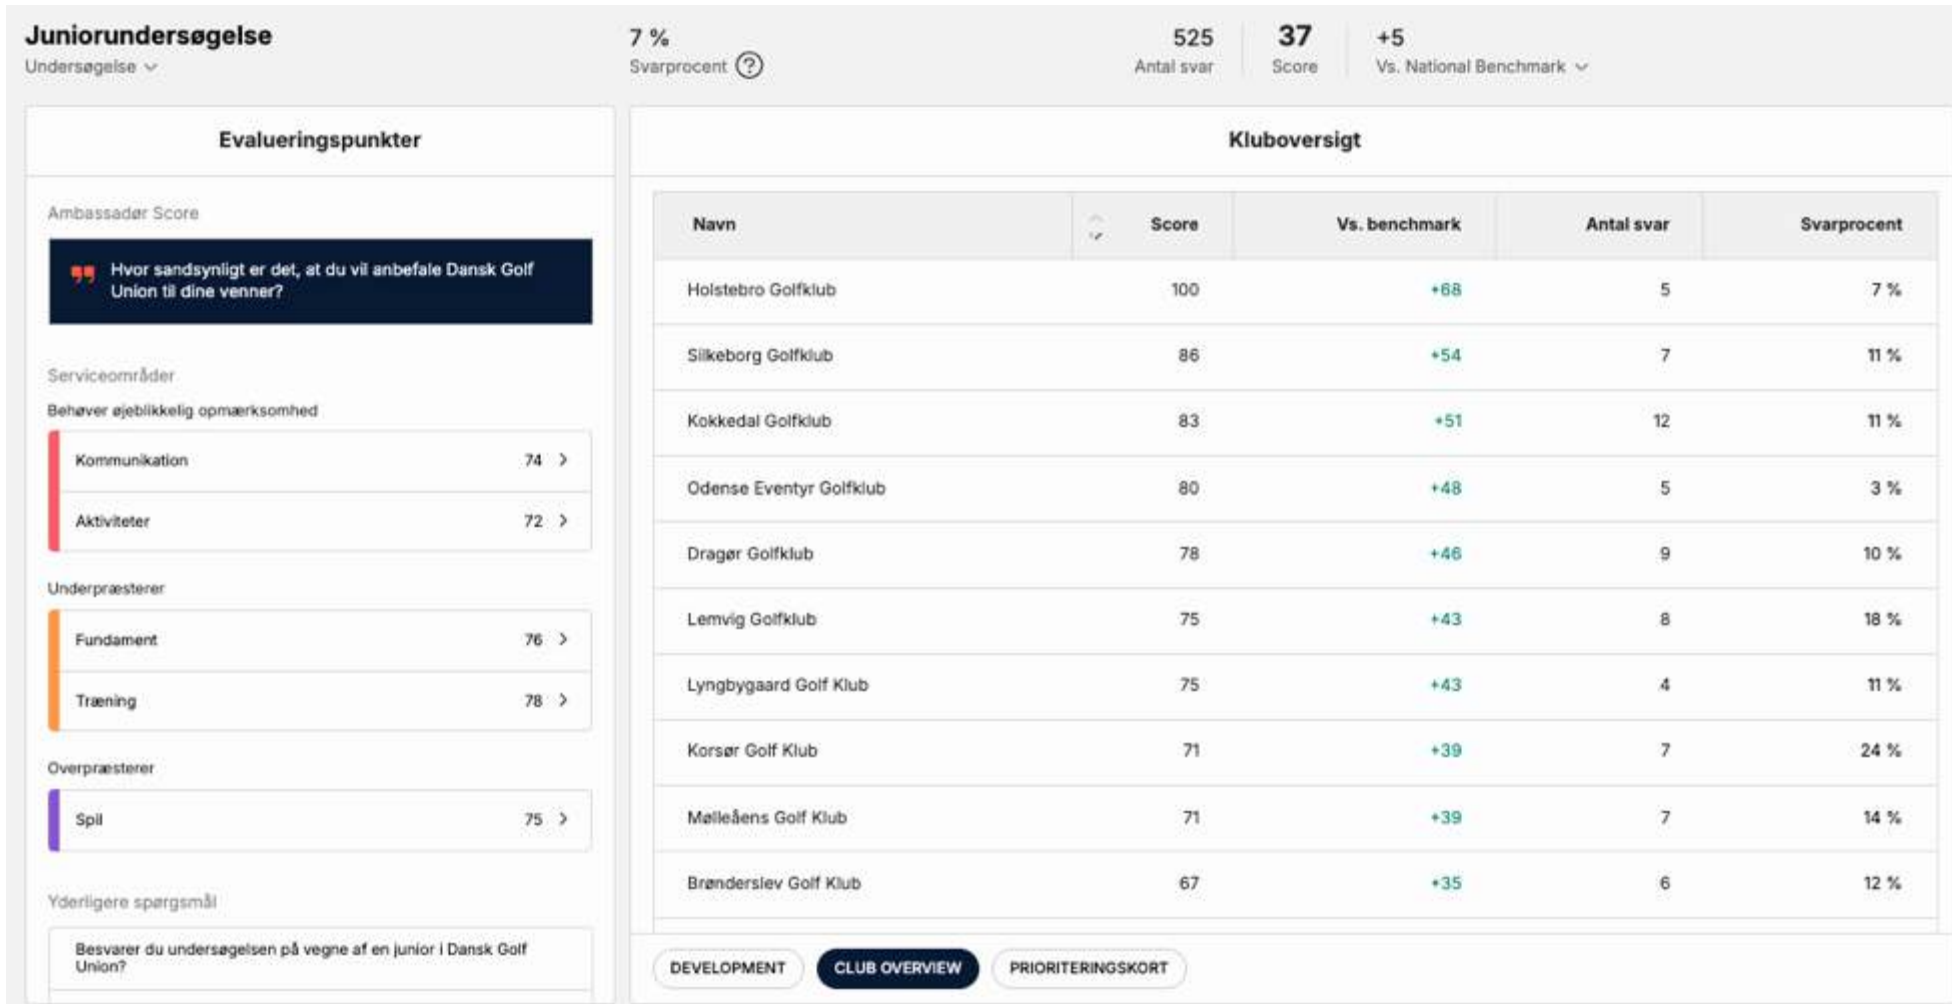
Juniorundersøgelse
Undersøgelse

7 %
Svarprocent

525
Antal svar

37
Score

+5
Vs. National Benchmark

Evalueringspunkter

Ambassadør Score

Hvor sandsynligt er det, at du vil anbefale Dansk Golf Union til dine venner?

Serviceområder

Behøver øjeblikkelig opmærksomhed

Kommunikation 74

Aktiviteter 72

Underpræsterer

Fundament 76

Træning 78

Overpræsterer

Spil 75

Yderligere spørgsmål

Besvarer du undersøgelsen på vegne af en junior i Dansk Golf Union?

Kluboversigt

| Navn | Score | Vs. benchmark | Antal svar | Svarprocent |
|---|---|---|---|---|
| Holstebro Golfklub | 100 | +68 | 5 | 7 % |
| Silkeborg Golfklub | 86 | +54 | 7 | 11 % |
| Kokkedal Golfklub | 83 | +51 | 12 | 11 % |
| Odense Eventyr Golfklub | 80 | +48 | 5 | 3 % |
| Dragør Golfklub | 78 | +46 | 9 | 10 % |
| Lemvig Golfklub | 75 | +43 | 8 | 18 % |
| Lyngbygaard Golf Klub | 75 | +43 | 4 | 11 % |
| Korsør Golf Klub | 71 | +39 | 7 | 24 % |
| Mølleåens Golf Klub | 71 | +39 | 7 | 14 % |
| Brønderslev Golf Klub | 67 | +35 | 6 | 12 % |

DEVELOPMENT
CLUB OVERVIEW
PRIORITERINGSKORT